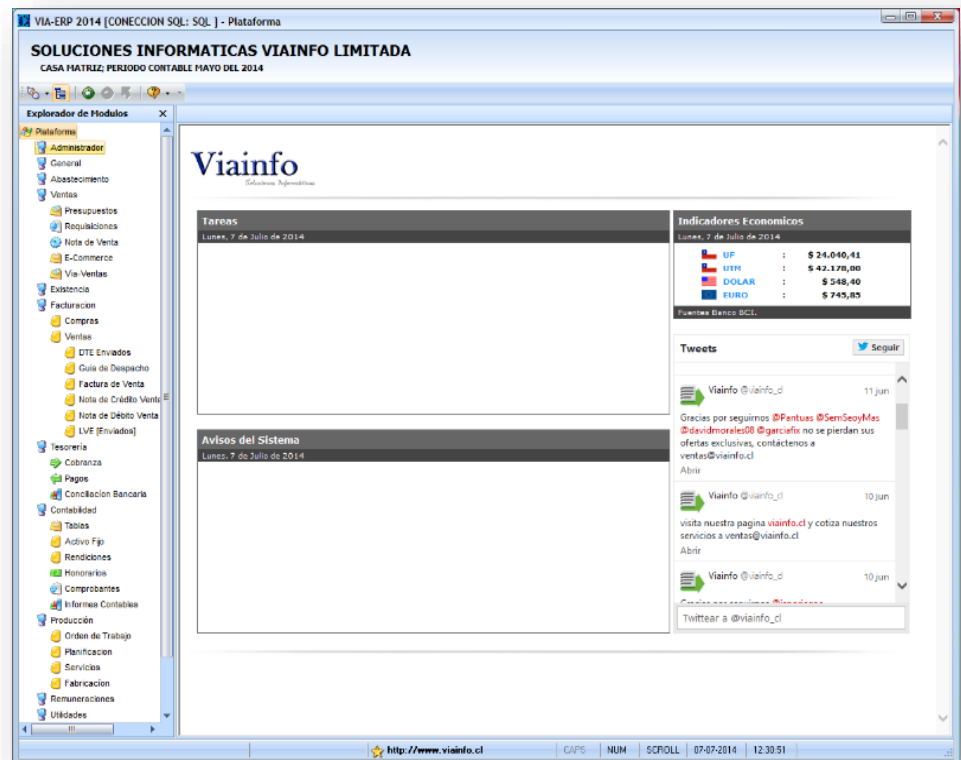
VIA-ERP 2014 [CONECCION SQL: SQL ] - Plataforma

SOLUCIONES INFORMATICAS VIAINFO LIMITADA
CASA MATRIZ; PERIODO CONTABLE MAYO DEL 2014

Explorador de Modulos

Plataforma
Administrador
General
Abastecimiento
Ventas
Presupuestos
Requisiciones
Nota de Venta
E-Commerce
Via-Ventas
Existencia
Facturacion
Compras
Ventas
DTE Enviados
Guia de Despacho
Factura de Venta
Nota de Crédito Venta
Nota de Débito Venta
LVE [Enviados]
Tesoreria
Cobranza
Pagos
Conciliacion Bancaria
Contabilidad
Tablas
Activo Fijo
Rendiciones
Honorarios
Comprobantes
Informes Contables
Producción
Orden de Trabajo
Planificacion
Servicios
Fabricacion
Remuneraciones
Utilidades

Viainfo
Soluciones Informaticas

Tareas
Lunes, 7 de Julio de 2014

Avisos del Sistema
Lunes, 7 de Julio de 2014

Indicadores Economicos
Lunes, 7 de Julio de 2014

| | | |
|---|---|---|
| UF | : | $ 24.040,41 |
| UTM | : | $ 42.178,00 |
| DOLAR | : | $ 548,40 |
| EURO | : | $ 745,85 |

Fuentes Banco BCI.

Tweets
Seguir

Viainfo @viainfo_cl 11 jun
Gracias por seguirnos @Pantuas @SemSeoyMas @davidmorales08 @garciafix no se pierdan sus ofertas exclusivas, contáctenos a ventas@viainfo.cl
Abrir

Viainfo @viainfo_cl 10 jun
visita nuestra pagina viainfo.cl y cotiza nuestros servicios a ventas@viainfo.cl
Abrir

Viainfo @viainfo_cl 10 jun
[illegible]

Twittear a @viainfo_cl

http://www.viainfo.cl | CAPS | NUM | SCROLL | 07-07-2014 | 12:30:51